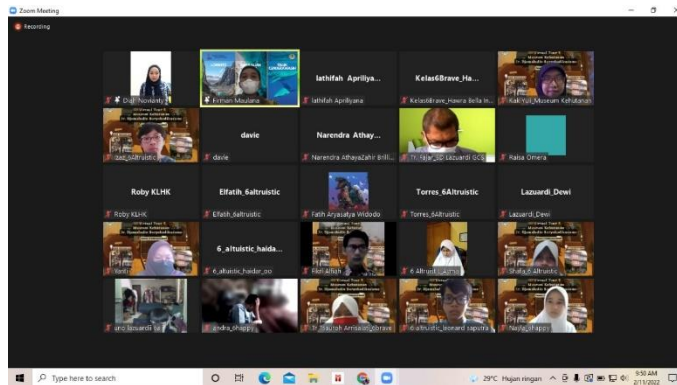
Zoom Meeting

Recording

Dwi Noviasty

Firman Maulana

lathifah Apriliya...

lathifah Apriliyana

Kelas6Brave_Ha...

Kelas6Brave_Hawra Bella In...

Kak Yuli_Museum Kehutanan

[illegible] 6Altruistic

davie

davie

Narendra Athay...

Narendra AthayaZahir Brill...

Tr. Fajar_SD Lazuardi GCS

Raisa Omera

Roby KLHK

Roby KLHK

Elfatih_6altruistic

Elfatih_6altruistic

Fatih Aryasatya Widodo

Torres_6Altruistic

Torres_6Altruistic

Lazuardi_Dewi

Lazuardi_Dewi

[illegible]

6_altuistic_haida...

6_altuistic_haidar_ao

Fikri Alfath

6 Altruist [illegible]

Shafa_6 Altruistic

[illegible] Lazuardi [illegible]

andra_6happy

Tr. Saussh Armalah_6brave

6 altruistic_leonard saputra

Nayla_6happy

Type here to search

29°C Hujan ringan

9:50 AM
2/11/2022